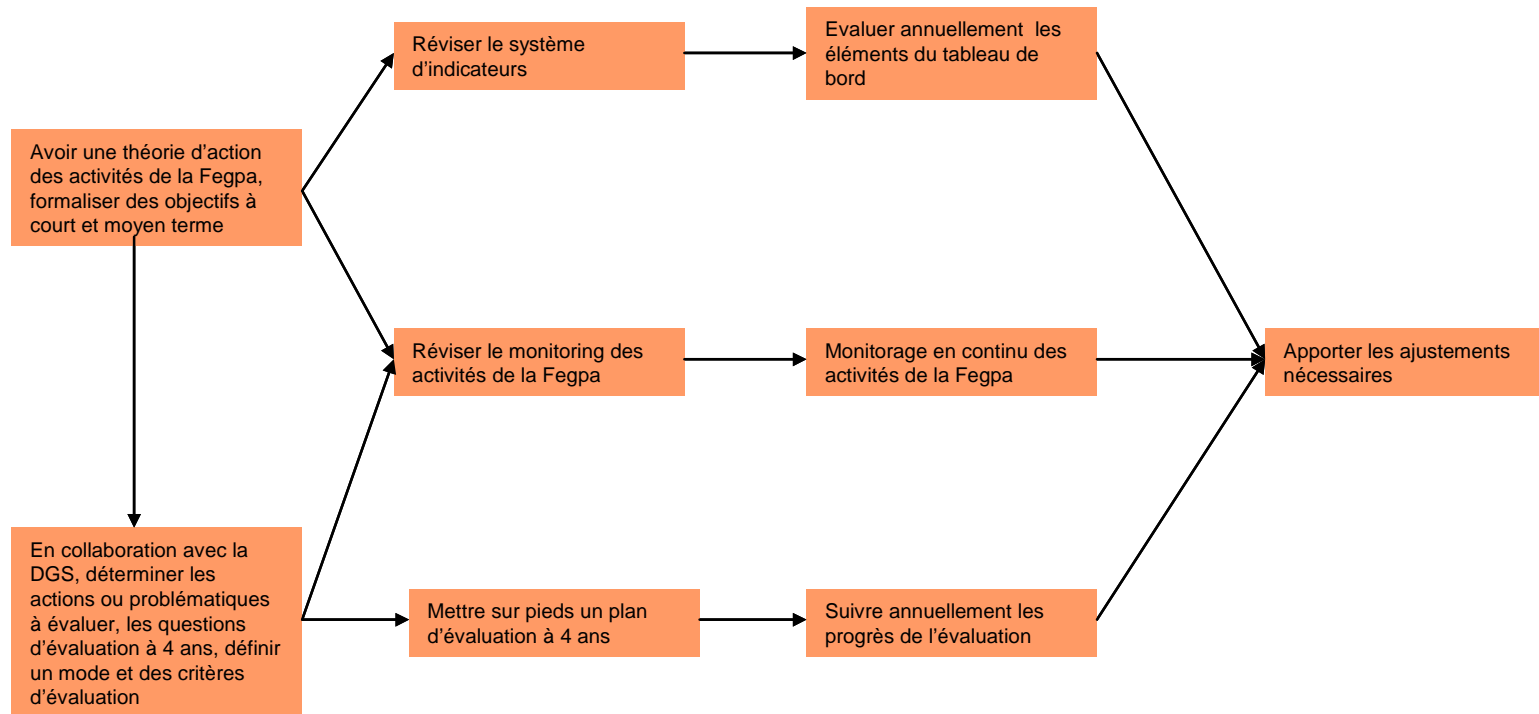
Avoir une théorie d'action des activités de la Fegpa, formaliser des objectifs à court et moyen terme

En collaboration avec la DGS, déterminer les actions ou problématiques à évaluer, les questions d'évaluation à 4 ans, définir un mode et des critères d'évaluation

Réviser le système d'indicateurs

Réviser le monitoring des activités de la Fegpa

Mettre sur pieds un plan d'évaluation à 4 ans

Evaluer annuellement les éléments du tableau de bord

Monitorage en continu des activités de la Fegpa

Suivre annuellement les progrès de l'évaluation

Apporter les ajustements nécessaires